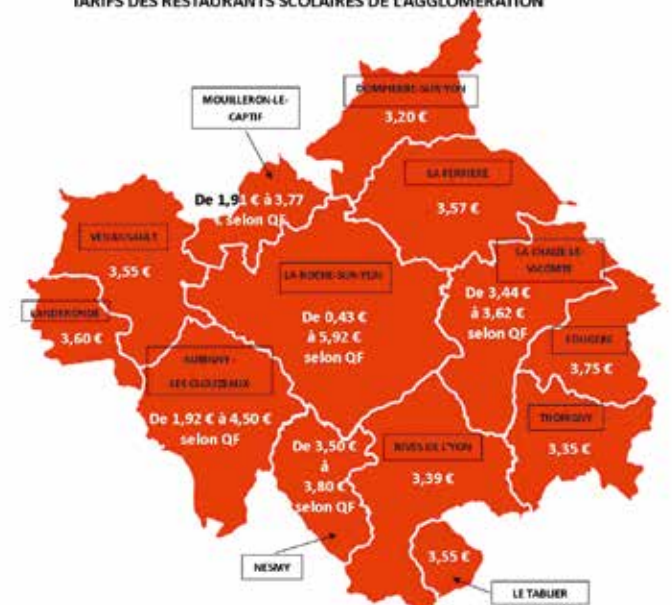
TARIFS DES RESTAURANTS SCOLAIRES DE L'AGGLOMÉRATION

DOMPIERRE-SUR-YON
3,20 €

MOUILLERON-LE-CAPTIF

De 1,91 € à 3,77 € selon QF

LA FERRIERE
3,57 €

VENANSAULT
3,55 €

LA CHAIZE-LE-VICOMTE
De 3,44 € à 3,62 € selon QF

LA ROCHE-SUR-YON
De 0,43 € à 5,92 € selon QF

LANDERONDE
3,60 €

FOUGERE
3,75 €

AUBIGNY - LES CLOUZEAUX
De 1,92 € à 4,50 € selon QF

THORIGNY
3,35 €

De 3,50 € à 3,80 € selon QF

RIVES DE L'YON
3,39 €

3,55 €

NESMY

LE TABLIER